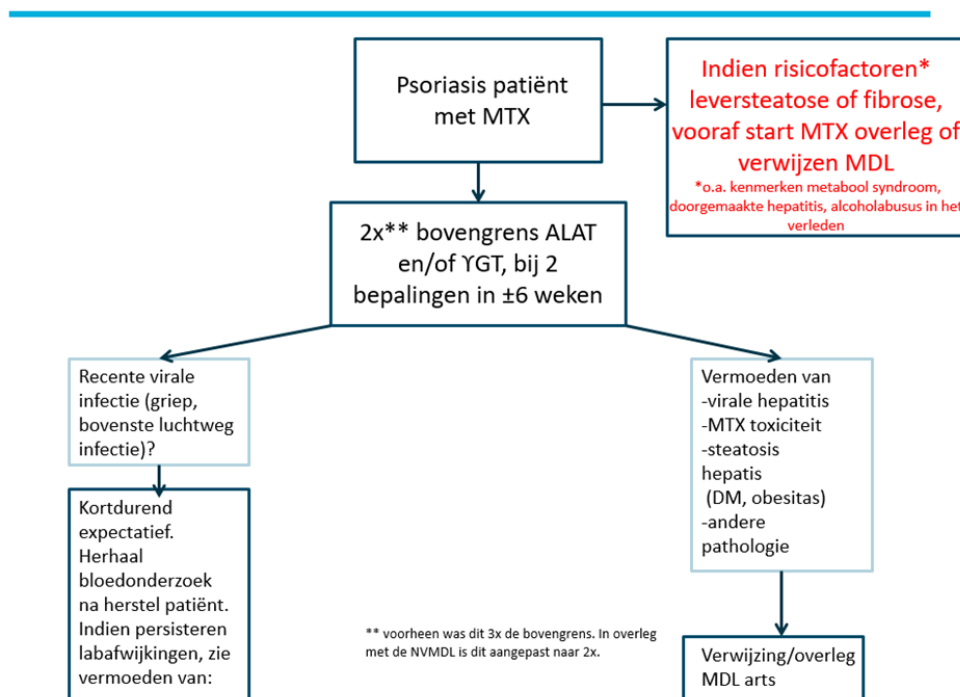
Psoriasis patiënt met MTX

Indien risicofactoren* leversteatose of fibrose, vooraf start MTX overleg of verwijzen MDL
*o.a. kenmerken metabool syndroom, doorgemaakte hepatitis, alcoholabusus in het verleden

2x** bovengrens ALAT en/of ϒGT, bij 2 bepalingen in ±6 weken

Recente virale infectie (griep, bovenste luchtweg infectie)?

Kortdurend expectatief. Herhaal bloedonderzoek na herstel patiënt. Indien persisteren labafwijkingen, zie vermoeden van:

** voorheen was dit 3x de bovengrens. In overleg met de NVMDL is dit aangepast naar 2x.

Vermoeden van
-virale hepatitis
-MTX toxiciteit
-steatosis hepatis
(DM, obesitas)
-andere pathologie

Verwijzing/overleg MDL arts